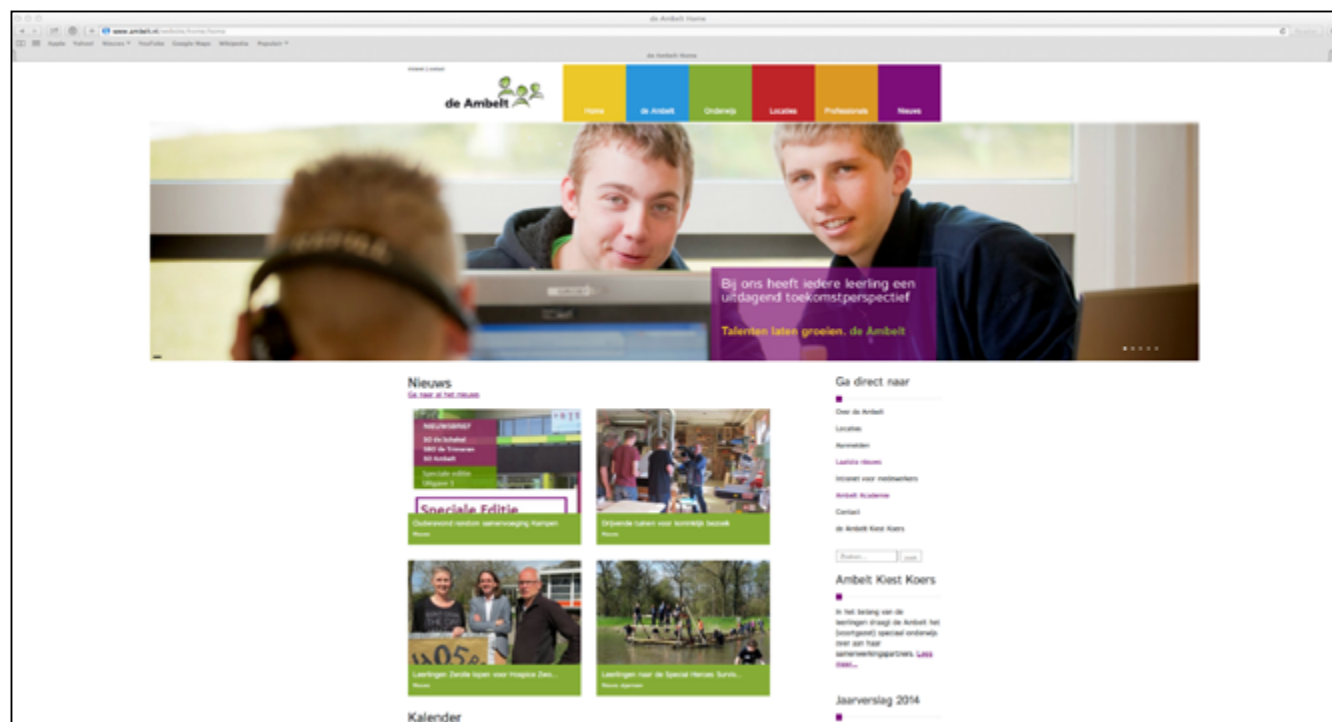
de Ambelt Home

www.ambelt.nl/website/home/home

Apple Yahoo! Nieuws YouTube Google Maps Wikipedia Populair

de Ambelt Home

de Ambelt

Home | de Ambelt | Onderwijs | Locaties | Professionals | Nieuws

Bij ons heeft iedere leerling een uitdagend toekomstperspectief

Talenten laten groeien. de Ambelt

Nieuws

Ga naar al het nieuws

NIEUWSBRIEF
SO de Schakel
SBO de Triverne
SO Ambelt
Speciale editie
Uitgave 1

Speciale Editie

Ouderavond rondom samenvoeging Kampen
Nieuws

Drijwerde tuinen voor koninklijk bezoek
Nieuws

Leerlingen Zandie lopen voor Hospice Zwo...
Nieuws

Leerlingen naar de Special Heroes Surviv...
Nieuws algemeen

Kalender

Ga direct naar

Over de Ambelt
Locaties
Aanmelden
Laatste nieuws
Intranet voor medewerkers
Ambelt Academie
Contact
de Ambelt Kiest Koers

Zoeken... | zoek

Ambelt Kiest Koers

In het belang van de leerlingen draagt de Ambelt het (voortgezet) speciaal onderwijs over aan haar samenwerkingspartners. Lees meer...

Jaarverslag 2014